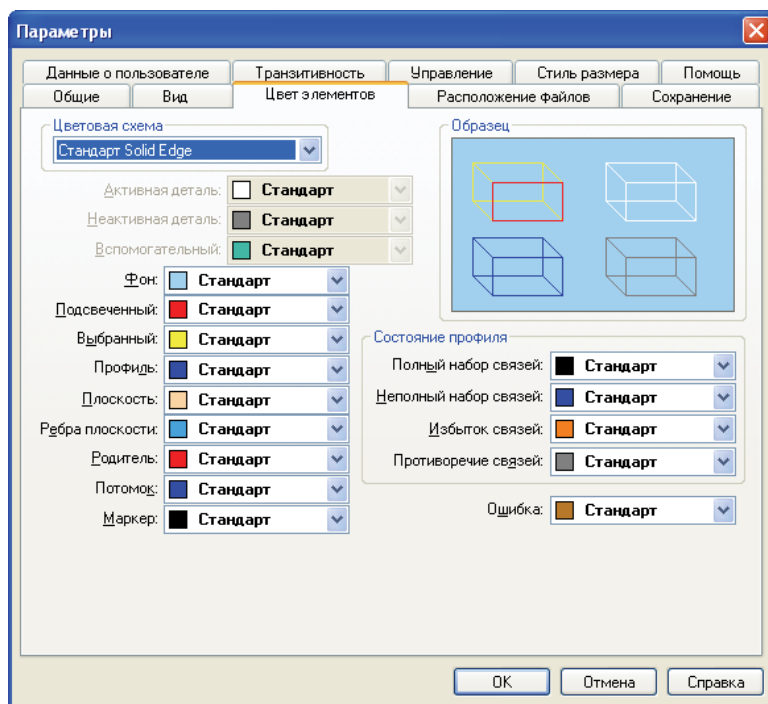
Параметры

Данные о пользователе | Транзитивность | Управление | Стиль размера | Помощь
Общие | Вид | Цвет элементов | Расположение файлов | Сохранение

Цветовая схема
Стандарт Solid Edge

Активная деталь: Стандарт
Неактивная деталь: Стандарт
Вспомогательный: Стандарт
Фон: Стандарт
Подсвеченный: Стандарт
Выбранный: Стандарт
Профиль: Стандарт
Плоскость: Стандарт
Ребра плоскости: Стандарт
Родитель: Стандарт
Потомок: Стандарт
Маркер: Стандарт

Образец

Состояние профиля
Полный набор связей: Стандарт
Неполный набор связей: Стандарт
Избыток связей: Стандарт
Противоречие связей: Стандарт

Ошибка: Стандарт

OK
Отмена
Справка